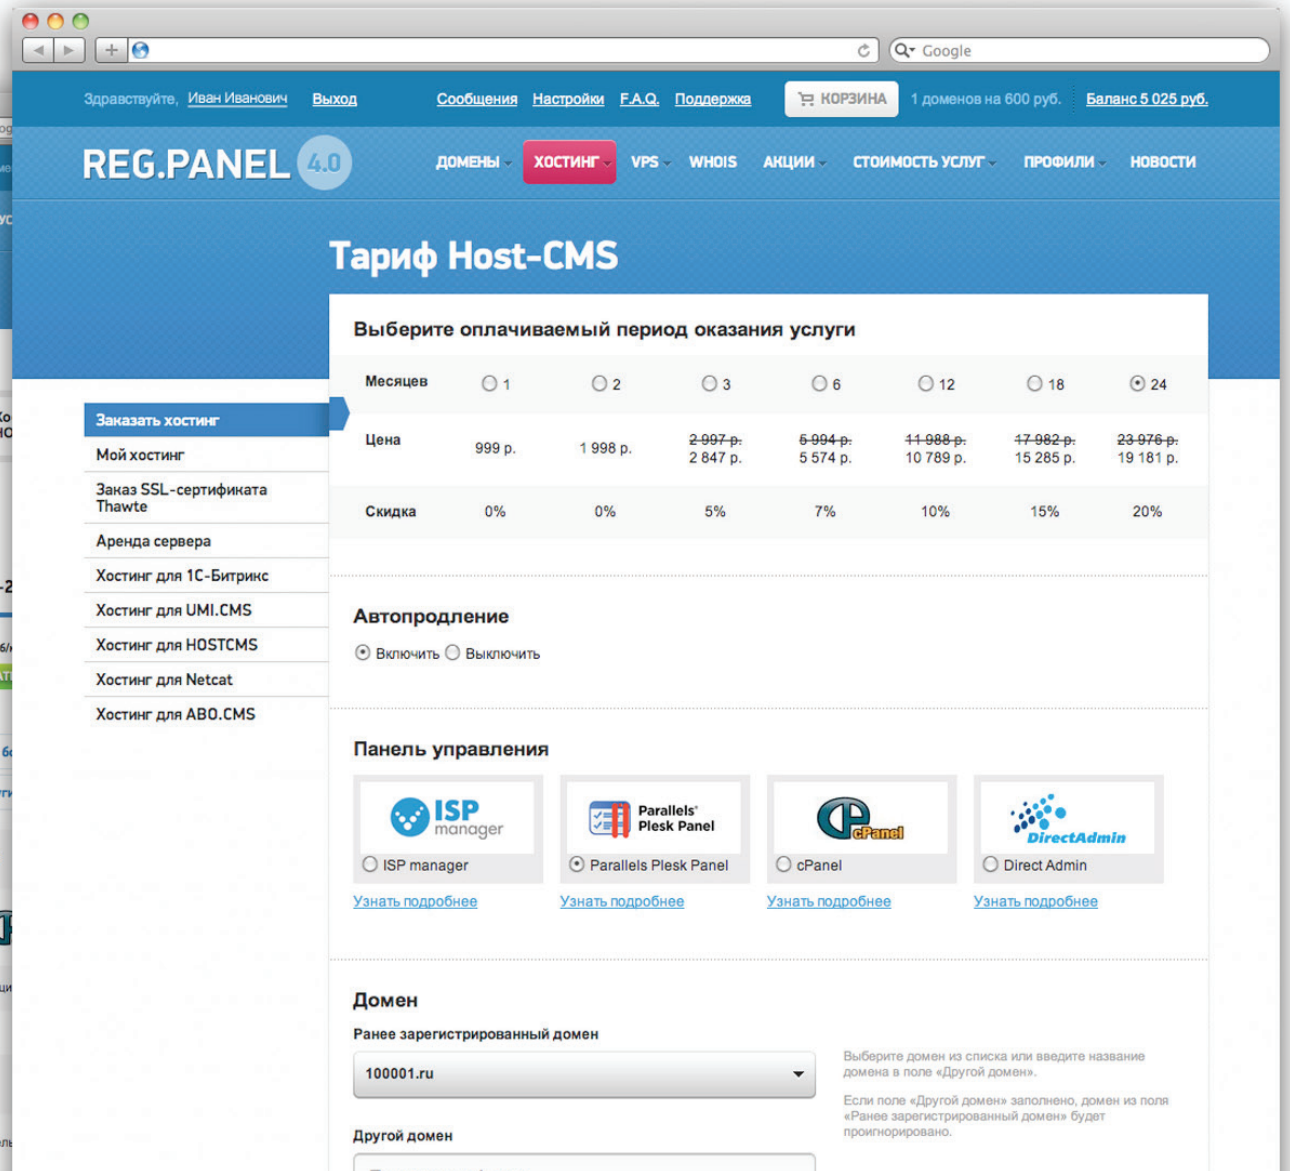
Google

Здравствуйте, Иван Иванович Выход Сообщения Настройки F.A.Q. Поддержка КОРЗИНА 1 доменов на 600 руб. Баланс 5 025 руб.

REG.PANEL 4.0

ДОМЕНЫ ХОСТИНГ VPS WHOIS АКЦИИ СТОИМОСТЬ УСЛУГ ПРОФИЛИ НОВОСТИ

Тариф Host-CMS

Заказать хостинг
Мой хостинг
Заказ SSL-сертификата Thawte
Аренда сервера
Хостинг для 1С-Битрикс
Хостинг для UMI.CMS
Хостинг для HOSTCMS
Хостинг для Netcat
Хостинг для ABO.CMS

Выберите оплачиваемый период оказания услуги

| Месяцев | 1 | 2 | 3 | 6 | 12 | 18 | 24 |
|---|---|---|---|---|---|---|---|
| Цена | 999 р. | 1 998 р. | ~~2 997 р.~~ 2 847 р. | ~~5 994 р.~~ 5 574 р. | ~~11 988 р.~~ 10 789 р. | ~~17 982 р.~~ 15 285 р. | ~~23 976 р.~~ 19 181 р. |
| Скидка | 0% | 0% | 5% | 7% | 10% | 15% | 20% |

Автопродление

Включить Выключить

Панель управления

ISP manager
ISP manager
Узнать подробнее

Parallels Plesk Panel
Parallels Plesk Panel
Узнать подробнее

cPanel
cPanel
Узнать подробнее

DirectAdmin
Direct Admin
Узнать подробнее

Домен

Ранее зарегистрированный домен

100001.ru

Выберите домен из списка или введите название домена в поле «Другой домен».

Если поле «Другой домен» заполнено, домен из поля «Ранее зарегистрированный домен» будет проигнорировано.

Другой домен